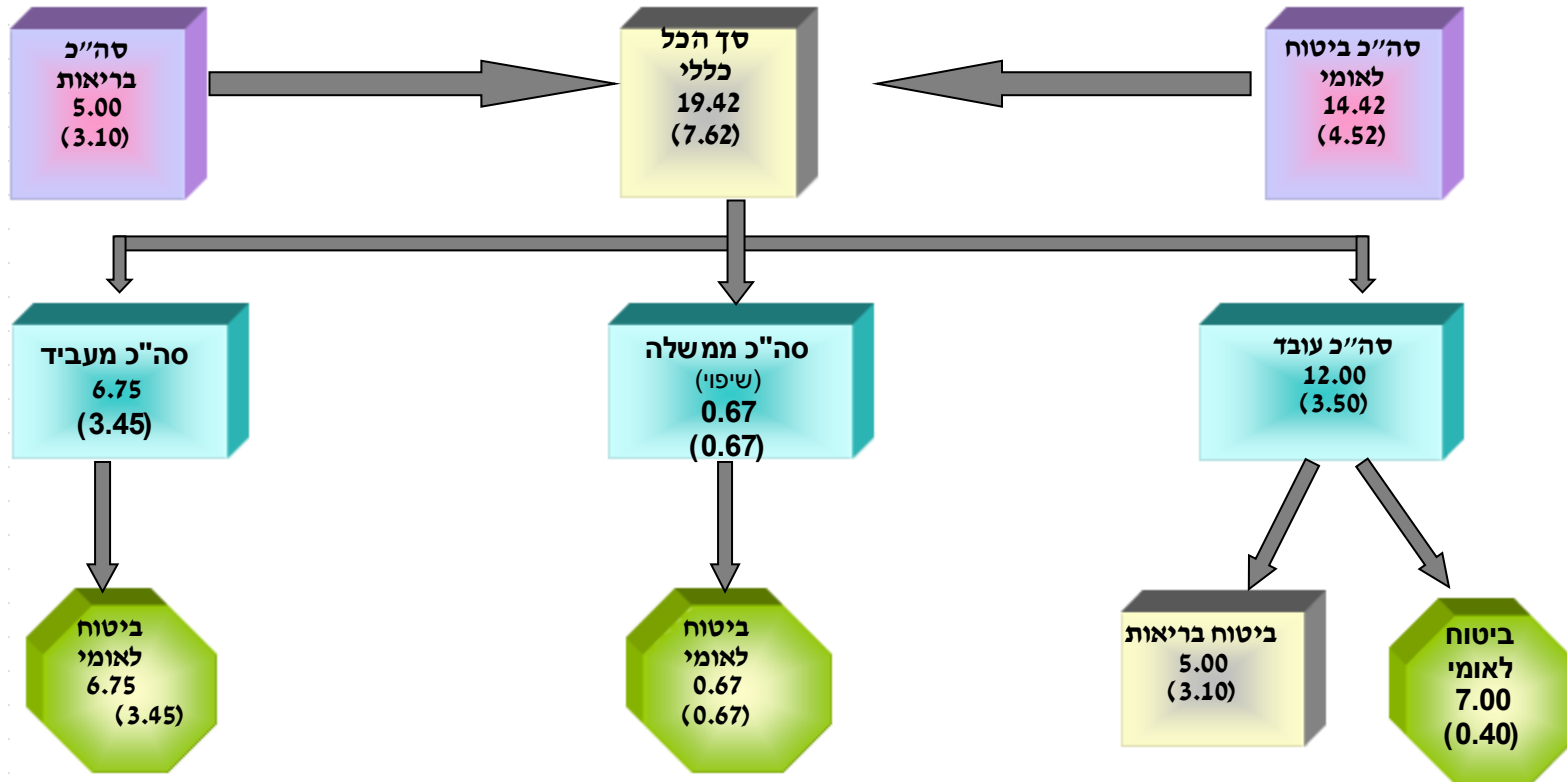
סה״כ ביטוח לאומי
14.42
(4.52)

סך הכל כללי
19.42
(7.62)

סה״כ בריאות
5.00
(3.10)

סה״כ עובד
12.00
(3.50)

סה"כ ממשלה
(שיפוי)
0.67
(0.67)

סה"כ מעביד
6.75
(3.45)

ביטוח לאומי
7.00
(0.40)

ביטוח בריאות
5.00
(3.10)

ביטוח לאומי
0.67
(0.67)

ביטוח לאומי
6.75
(3.45)